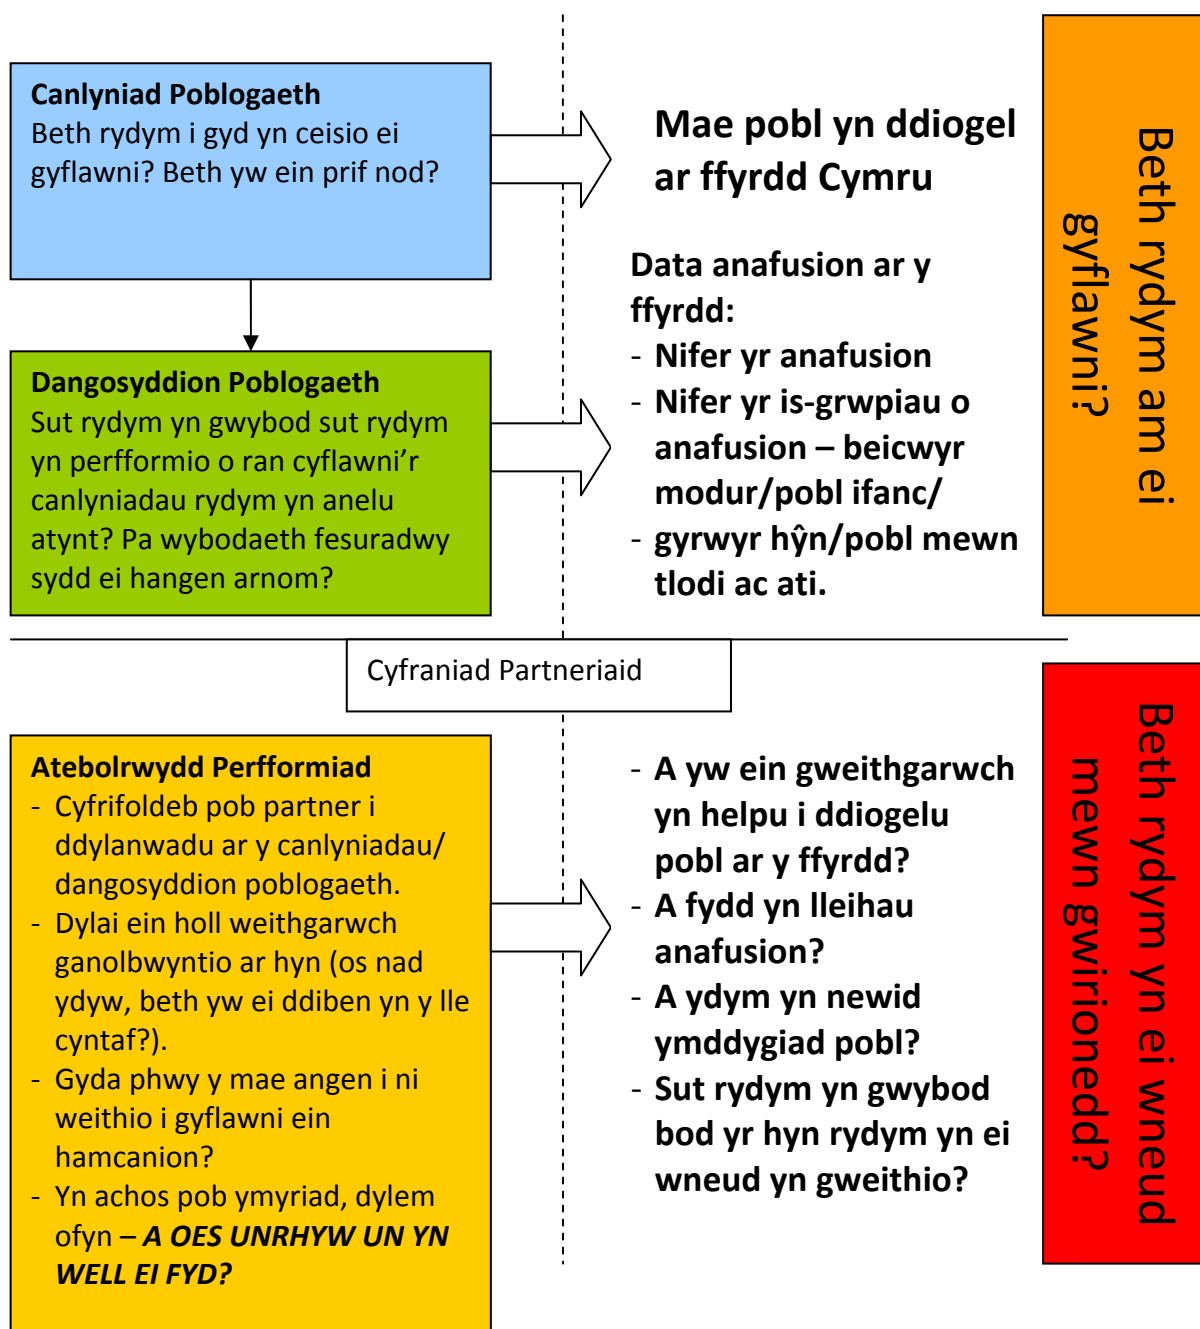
**Canlyniad Poblogaeth**
Beth rydym i gyd yn ceisio ei gyflawni? Beth yw ein prif nod?

**Mae pobl yn ddiogel ar ffyrdd Cymru**

Beth rydym am ei gyflawni?

**Dangosyddion Poblogaeth**
Sut rydym yn gwybod sut rydym yn perfformio o ran cyflawni'r canlyniadau rydym yn anelu atynt? Pa wybodaeth fesuradwy sydd ei hangen arnom?

**Data anafusion ar y ffyrdd:**
- **Nifer yr anafusion**
- **Nifer yr is-grwpiau o anafusion – beicwyr modur/pobl ifanc/**
- **gyrwyr hŷn/pobl mewn tlodi ac ati.**

Cyfraniad Partneriaid

**Atebolrwydd Perfformiad**
- Cyfrifoldeb pob partner i ddylanwadu ar y canlyniadau/ dangosyddion poblogaeth.
- Dylai ein holl weithgarwch ganolbwyntio ar hyn (os nad ydyw, beth yw ei ddiben yn y lle cyntaf?).
- Gyda phwy y mae angen i ni weithio i gyflawni ein hamcanion?
- Yn achos pob ymyriad, dylem ofyn – ***A OES UNRHYW UN YN WELL EI FYD?***

- **A yw ein gweithgarwch yn helpu i ddiogelu pobl ar y ffyrdd?**
- **A fydd yn lleihau anafusion?**
- **A ydym yn newid ymddygiad pobl?**
- **Sut rydym yn gwybod bod yr hyn rydym yn ei wneud yn gweithio?**

Beth rydym yn ei wneud mewn gwirionedd?